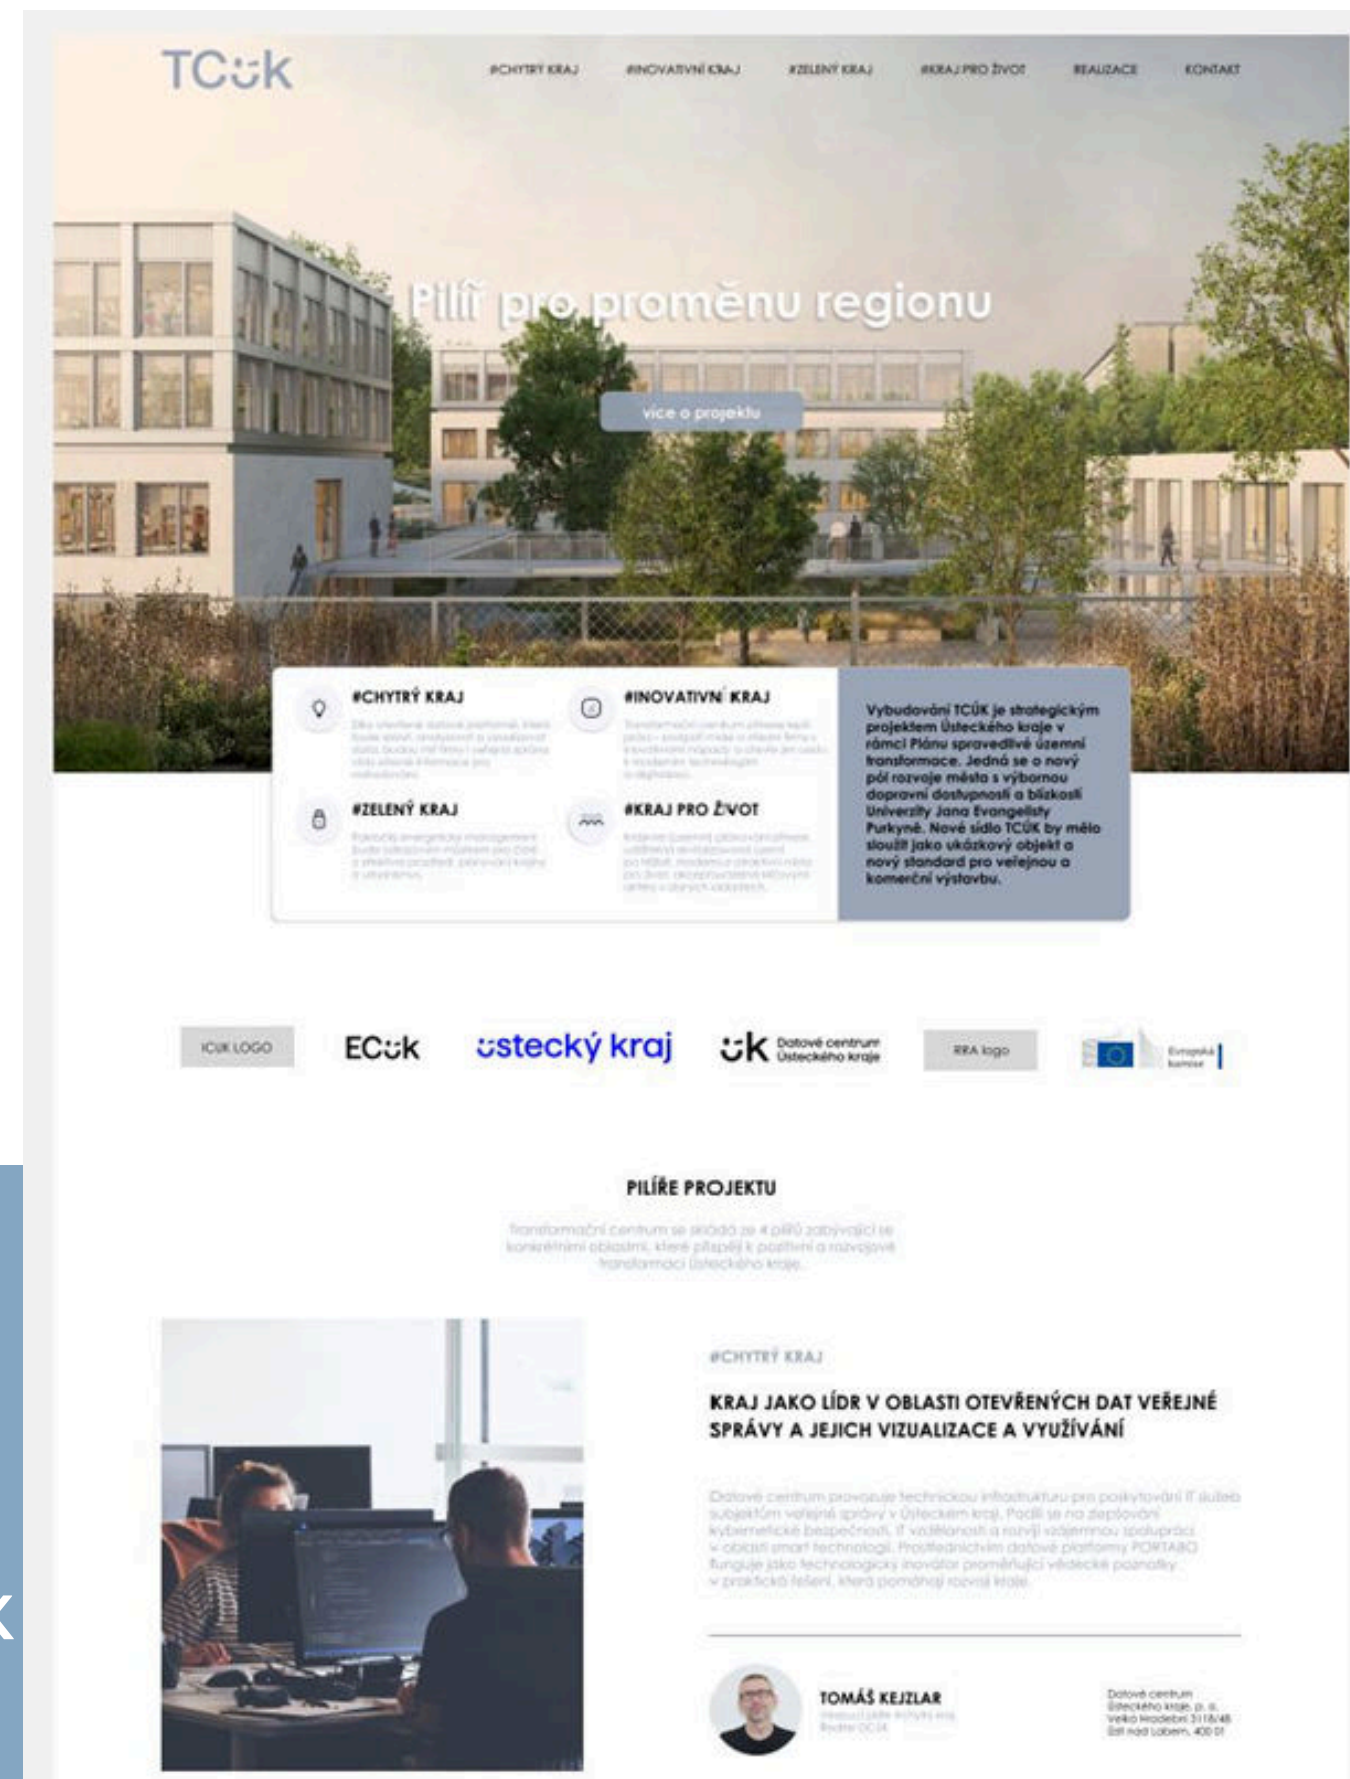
TCůk

#CHYTRÝ KRAJ #INOVATIVNÍ KRAJ #ZELENÝ KRAJ #KRAJ PRO ŽIVOT REALIZACE KONTAKT

Pilíř pro proměnu regionu

více o projektu

#CHYTRÝ KRAJ

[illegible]

#INOVATIVNÍ KRAJ

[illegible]

#ZELENÝ KRAJ

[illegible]

#KRAJ PRO ŽIVOT

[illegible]

Vybudování TCÚK je strategickým projektem Ústeckého kraje v rámci Plánu spravedlivé územní transformace. Jedná se o nový pól rozvoje města s výbornou dopravní dostupností a blízkostí Univerzity Jana Evangelisty Purkyně. Nové sídlo TCÚK by mělo sloužit jako ukázkový objekt a nový standard pro veřejnou a komerční výstavbu.

ICUK LOGO ECůk ústecký kraj ůk Datové centrum Ústeckého kraje RRA logo Evropská komise

PILÍŘE PROJEKTU

Transformační centrum se skládá ze 4 pilířů zabývající se konkrétními oblastmi, které přispějí k pozitivní a rozvojové transformaci Ústeckého kraje.

#CHYTRÝ KRAJ

KRAJ JAKO LÍDR V OBLASTI OTEVŘENÝCH DAT VEŘEJNÉ SPRÁVY A JEJICH VIZUALIZACE A VYUŽÍVÁNÍ

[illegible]

TOMÁŠ KEJZLAR

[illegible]

Datové centrum Ústeckého kraje, p. o. Velká Hradební 3118/48 Ústí nad Labem, 400 01